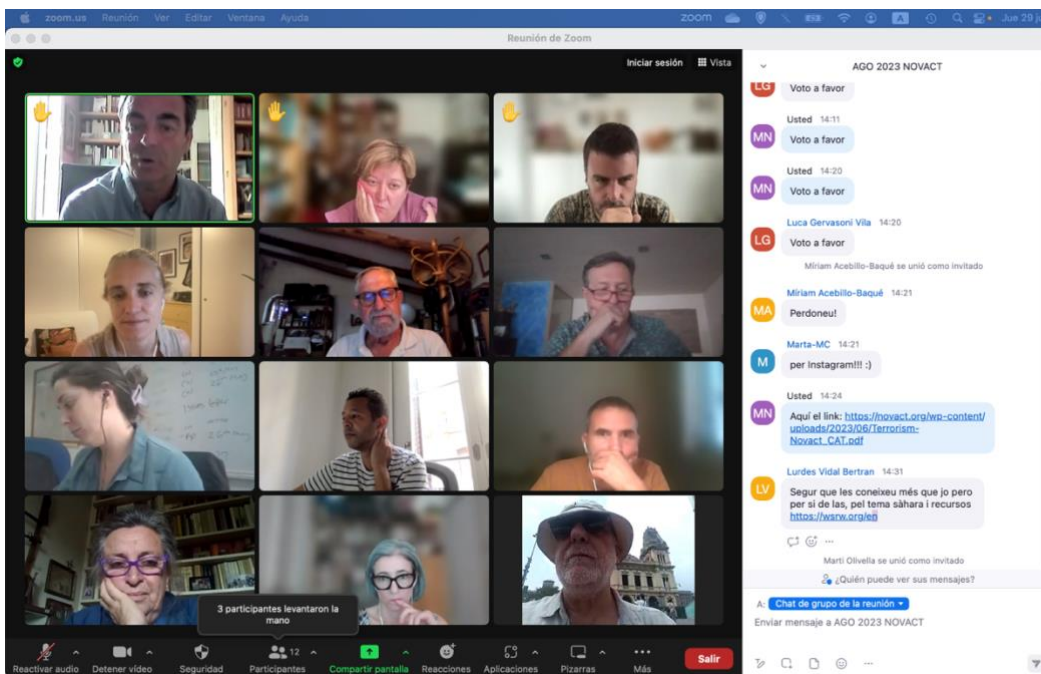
zoom.us Reunión Ver Editar Ventana Ayuda

zoom Jue 29 j

Reunión de Zoom

Iniciar sesión Vista

AGO 2023 NOVACT

LG Voto a favor

MN Usted 14:11
Voto a favor

MN Usted 14:20
Voto a favor

LG Luca Gervasoni Vila 14:20
Voto a favor

Miriam Acebillo-Baqué se unió como invitado

MA Miriam Acebillo-Baqué 14:21
Perdoneu!

M Marta-MC 14:21
per instagram!!! :)

MN Usted 14:24
Aquí el link: https://novact.org/wp-content/uploads/2023/06/Terrorism-Novact_CAT.pdf

LV Lurdes Vidal Bertran 14:31
Segur que les coneixeu més que jo pero per si de las, pel tema sàhara i recursos https://wsrw.org/en

Martí Olivella se unió como invitado

¿Quién puede ver sus mensajes?

A: Chat de grupo de la reunión

Enviar mensaje a AGO 2023 NOVACT

3 participantes levantaron la mano

Reactivar audio Detener vídeo Seguridad 12 Participantes Compartir pantalla Reacciones Aplicaciones Pizarras Más Salir